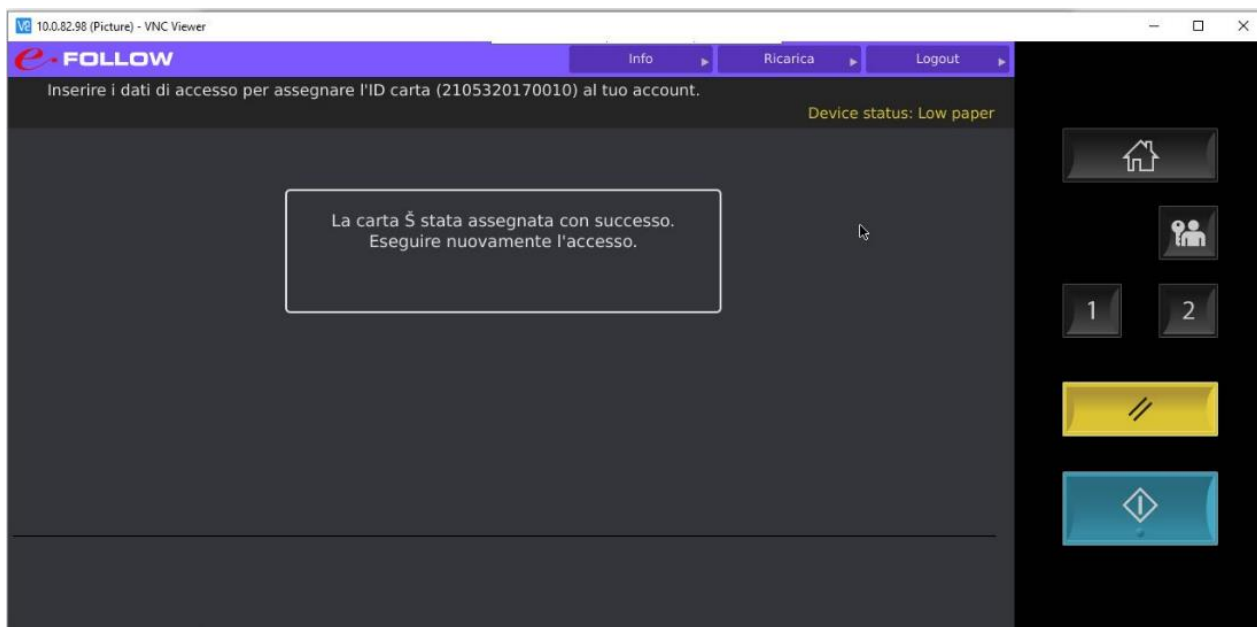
10.0.82.98 (Picture) - VNC Viewer

e-FOLLOW

Info

Ricarica

Logout

Inserire i dati di accesso per assegnare l'ID carta (2105320170010) al tuo account.

Device status: Low paper

La carta Š stata assegnata con successo.
Eseguire nuovamente l'accesso.

1

2